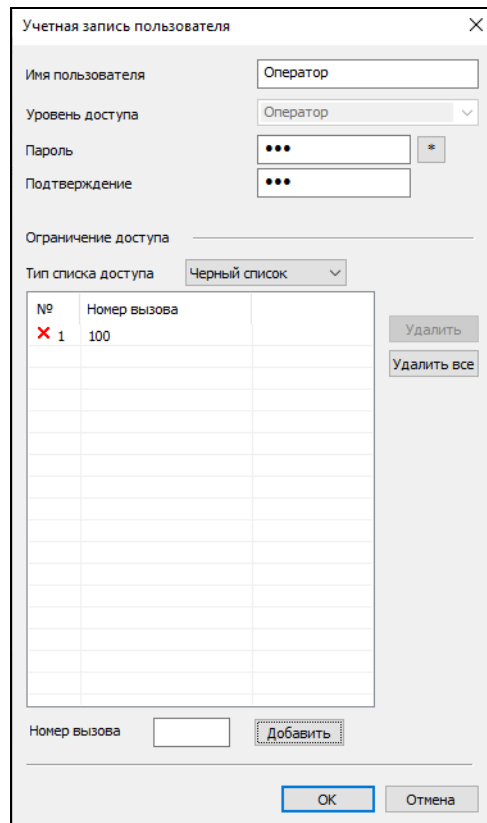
Учетная запись пользователя ×

Имя пользователя Оператор

Уровень доступа Оператор

Пароль ••• *

Подтверждение •••

Ограничение доступа

Тип списка доступа Черный список

| № | Номер вызова |
|---|---|
| × 1 | 100 |

Удалить

Удалить все

Номер вызова Добавить

OK Отмена